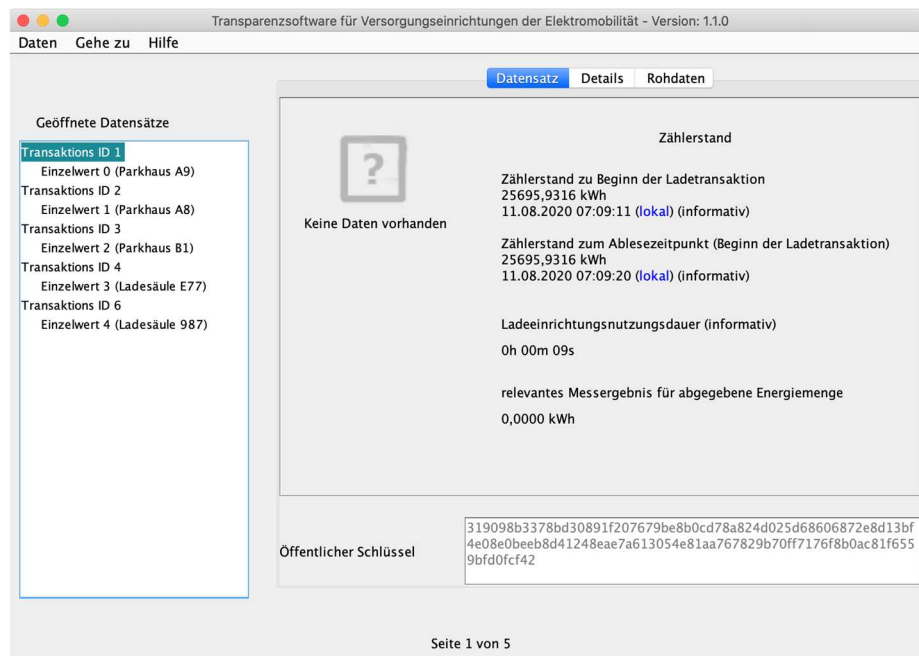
Transparenzsoftware für Versorgungseinrichtungen der Elektromobilität - Version: 1.1.0

Daten Gehe zu Hilfe

Datensatz Details Rohdaten

Geöffnete Datensätze

Transaktions ID 1
Einzelwert 0 (Parkhaus A9)
Transaktions ID 2
Einzelwert 1 (Parkhaus A8)
Transaktions ID 3
Einzelwert 2 (Parkhaus B1)
Transaktions ID 4
Einzelwert 3 (Ladesäule E77)
Transaktions ID 6
Einzelwert 4 (Ladesäule 987)

Keine Daten vorhanden

Zählerstand

Zählerstand zu Beginn der Ladetransaktion
25695,9316 kWh
11.08.2020 07:09:11 (lokal) (informativ)

Zählerstand zum Ablesezeitpunkt (Beginn der Ladetransaktion)
25695,9316 kWh
11.08.2020 07:09:20 (lokal) (informativ)

Ladeeinrichtungsnutzungsdauer (informativ)

0h 00m 09s

relevantes Messergebnis für abgegebene Energiemenge

0,0000 kWh

Öffentlicher Schlüssel

319098b3378bd30891f207679be8b0cd78a824d025d68606872e8d13bf4e08e0beeb8d41248eae7a613054e81aa767829b70ff7176f8b0ac81f6559bfd0fcf42

Seite 1 von 5